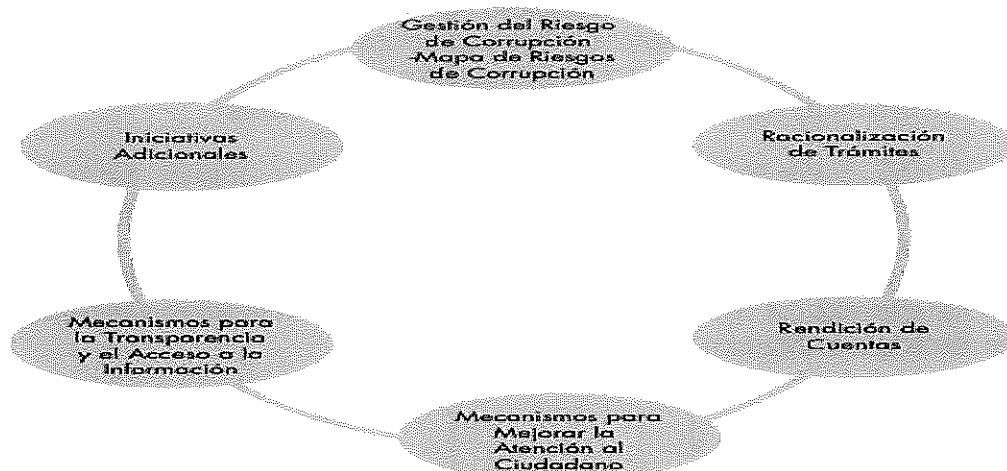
Gestión del Riesgo de Corrupción -Mapa de Riesgos de Corrupción

Racionalización de Trámites

Rendición de Cuentas

Mecanismos para Mejorar la Atención al Ciudadano

Mecanismos para la Transparencia y el Acceso a la Información

Iniciativas Adicionales